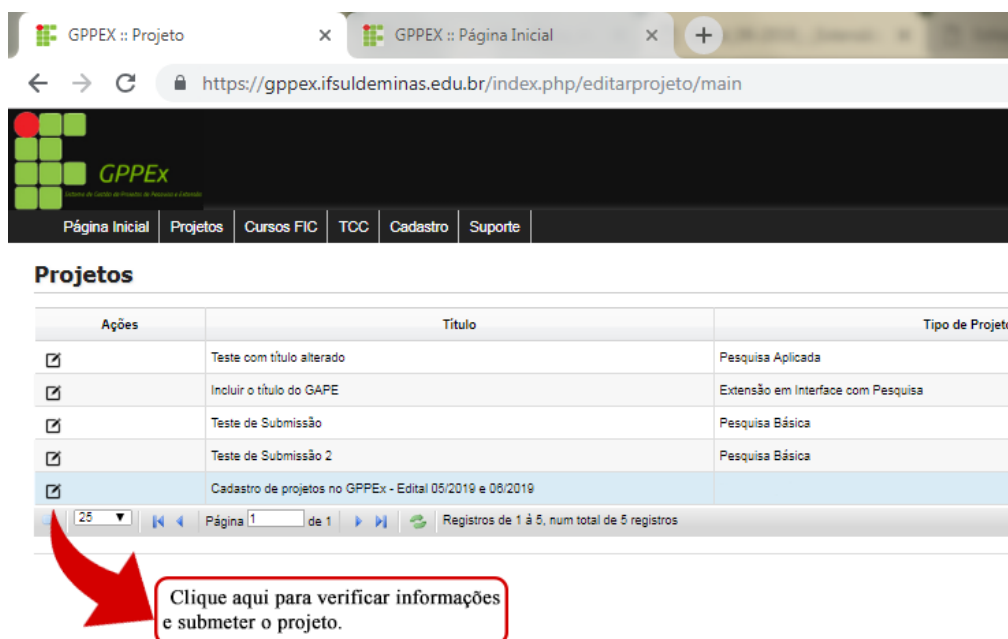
GPPEX :: Projeto ×
GPPEX :: Página Inicial ×
https://gppex.ifsuldeminas.edu.br/index.php/editarprojeto/main

GPPEx
Sistema de Gestão de Projetos de Pesquisa e Extensão

Página Inicial | Projetos | Cursos FIC | TCC | Cadastro | Suporte

Projetos

| Ações | Título | Tipo de Projeto |
|---|---|---|
| | Teste com título alterado | Pesquisa Aplicada |
| | Incluir o título do GAPE | Extensão em Interface com Pesquisa |
| | Teste de Submissão | Pesquisa Básica |
| | Teste de Submissão 2 | Pesquisa Básica |
| | Cadastro de projetos no GPPEx - Edital 05/2019 e 06/2019 | |

25 Página 1 de 1 Registros de 1 à 5, num total de 5 registros

Clique aqui para verificar informações e submeter o projeto.